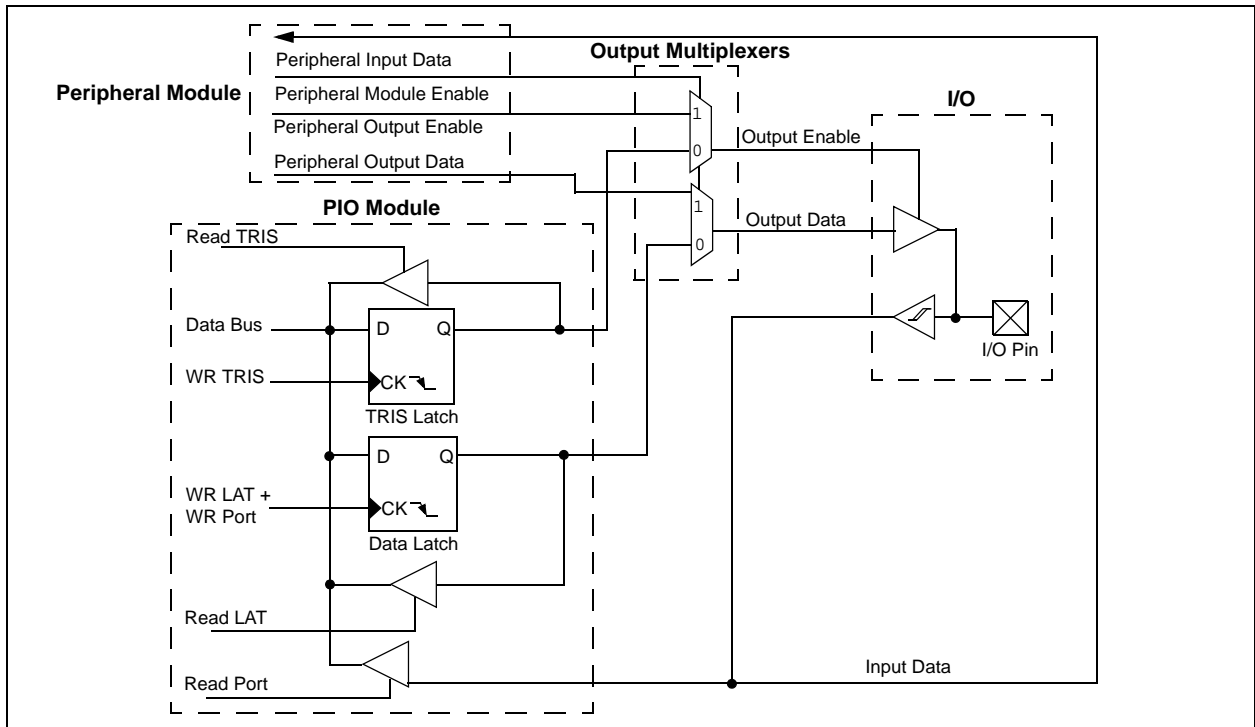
Peripheral Module

Peripheral Input Data

Peripheral Module Enable

Peripheral Output Enable

Peripheral Output Data

Output Multiplexers

1

0

1

0

Output Enable

Output Data

I/O

I/O Pin

PIO Module

Read TRIS

Data Bus

D

Q

WR TRIS

CK

TRIS Latch

D

Q

WR LAT + WR Port

CK

Data Latch

Read LAT

Read Port

Input Data